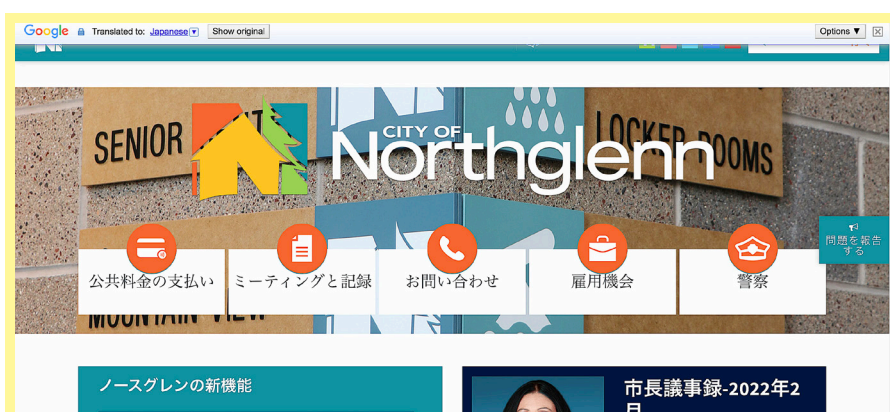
Google Translated to: Japanese Show original

Options ▼ ☒

SENIOR

LOCKER ROOMS

CITY OF Northglenn

MOUNTAIN VIEW

問題を報告する

公共料金の支払い

ミーティングと記録

お問い合わせ

雇用機会

警察

ノースグレンの新機能

市長議事録-2022年2月